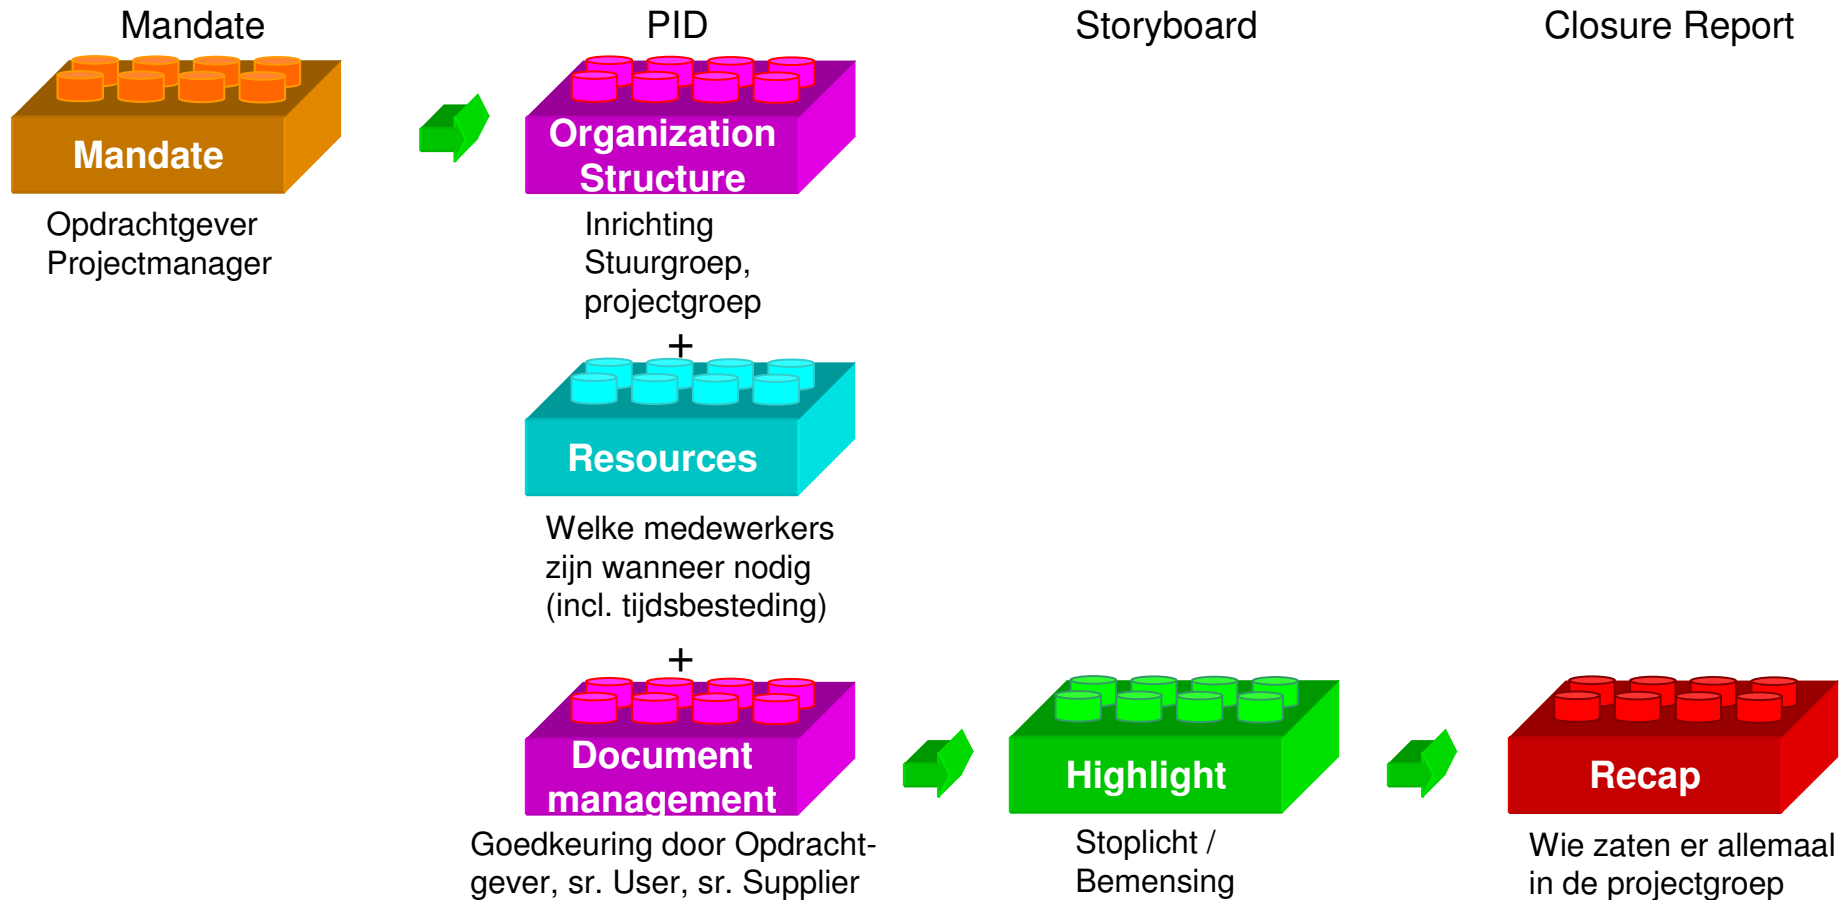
Mandate

Mandate

Opdrachtgever
Projectmanager

PID

Organization Structure

Inrichting Stuurgroep, projectgroep

+

Resources

Welke medewerkers zijn wanneer nodig (incl. tijdsbesteding)

+

Document management

Goedkeuring door Opdrachtgever, sr. User, sr. Supplier

Storyboard

Highlight

Stoplicht / Bemensing

Closure Report

Recap

Wie zaten er allemaal in de projectgroep